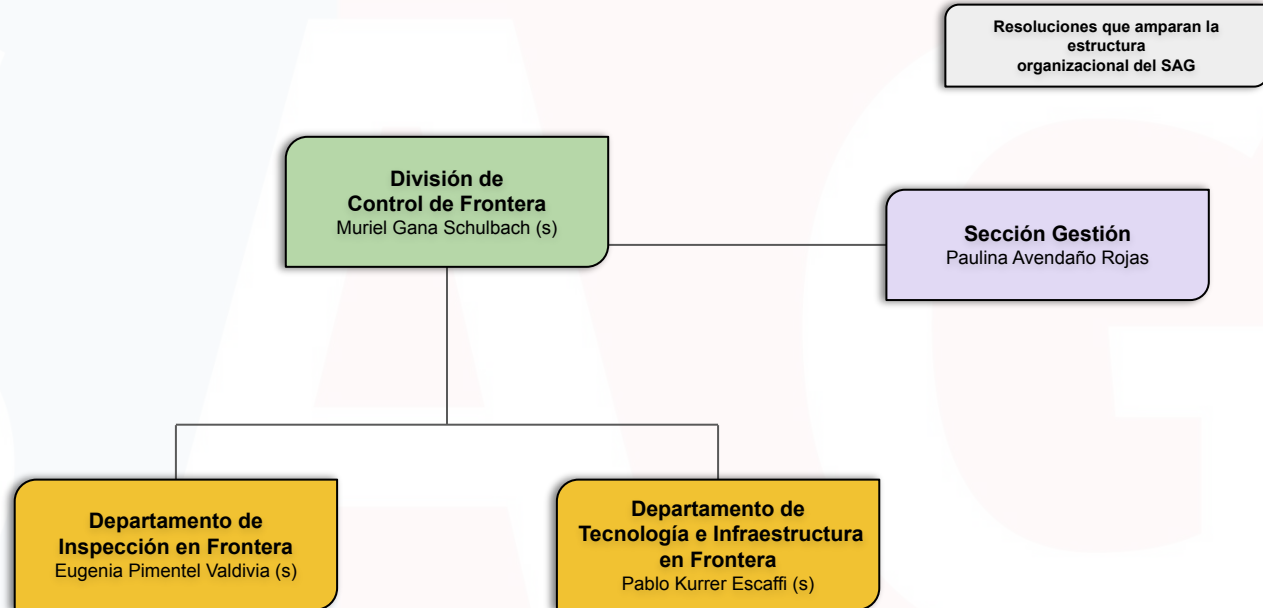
Resoluciones que amparan la estructura organizacional del SAG

División de Control de Frontera
Muriel Gana Schulbach (s)

Sección Gestión
Paulina Avendaño Rojas

Departamento de Inspección en Frontera
Eugenia Pimentel Valdivia (s)

Departamento de Tecnología e Infraestructura en Frontera
Pablo Kurrer Escaffi (s)